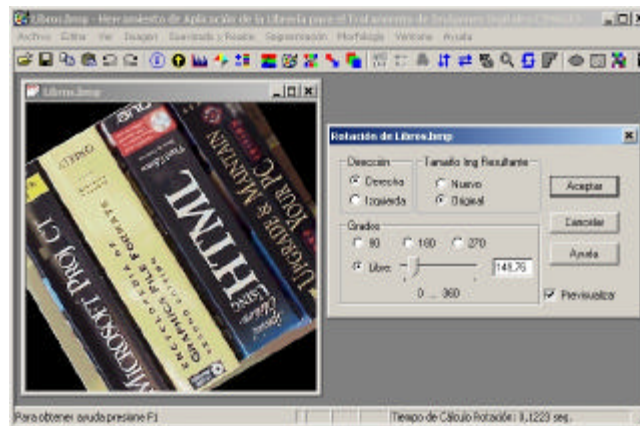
Libros.bmp - Herramienta de Aplicación de la Librería para el Tratamiento de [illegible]
Archivo Editar Ver Imagen Suavizado y Realce Segmentación Morfología Ventana Ayuda
Libros.bmp
MICROSOFT PROJECT
HTML
UPGRADE & MAINTAIN YOUR PC
Rotación de Libros.bmp
Dirección
Derecha
Izquierda
Tamaño Img Resultante
Nuevo
Original
Aceptar
Cancelar
Ayuda
Grados
90
180
270
Libre
148,76
0 ... 360
Previsualizar
Para obtener ayuda presione F1
Tiempo de Cálculo Rotación: 0,1223 seg.